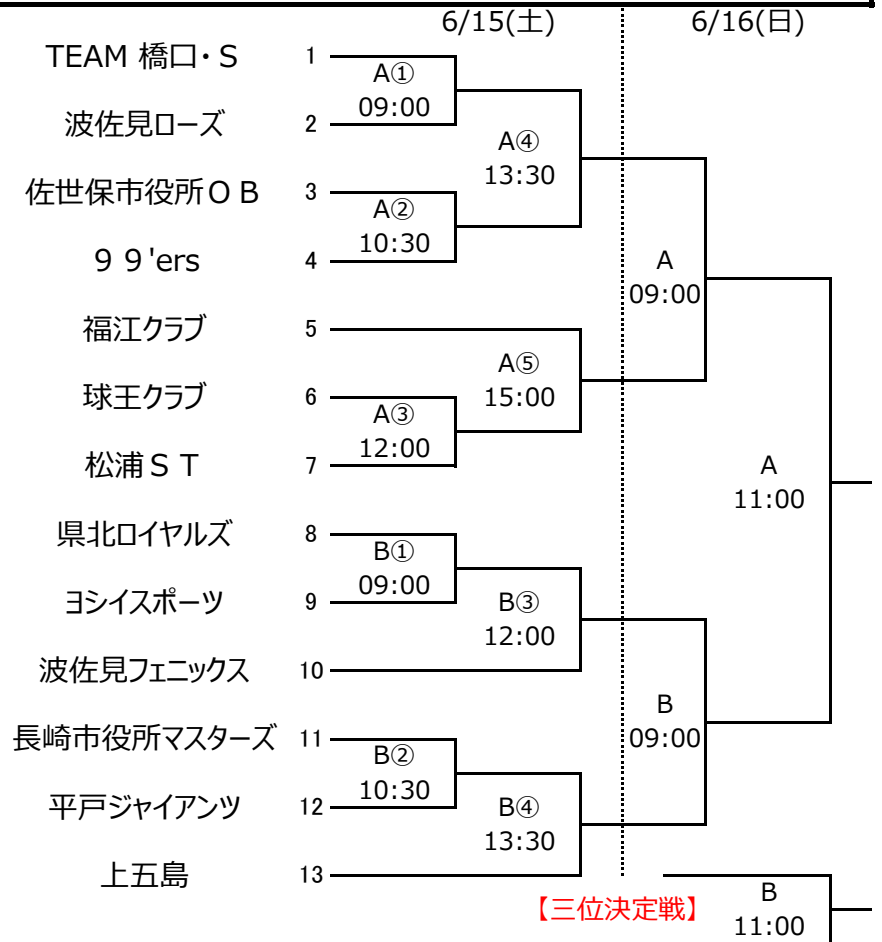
6/15(土) 6/16(日)

TEAM 橋口・S 1
波佐見ローズ 2
佐世保市役所ＯＢ 3
９９'ers 4
福江クラブ 5
球王クラブ 6
松浦ＳＴ 7
県北ロイヤルズ 8
ヨシイスポーツ 9
波佐見フェニックス 10
長崎市役所マスターズ 11
平戸ジャイアンツ 12
上五島 13

A①
09:00

A②
10:30

A③
12:00

A④
13:30

A⑤
15:00

B①
09:00

B②
10:30

B③
12:00

B④
13:30

A
09:00

B
09:00

A
11:00

【三位決定戦】

B
11:00